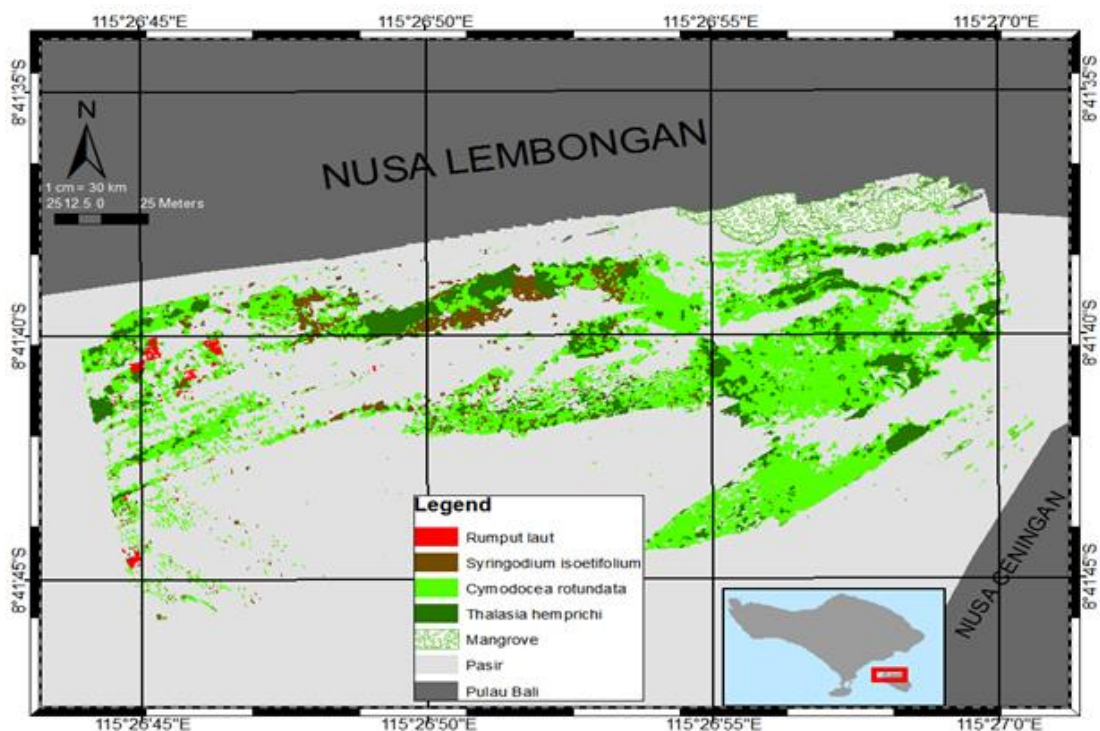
115°26'45"E 115°26'50"E 115°26'55"E 115°27'0"E

8°41'35"S 8°41'35"S

N

1 cm = 30 km

25 12.5 0 25 Meters

NUSA LEMBONGAN

8°41'40"S 8°41'40"S

8°41'45"S 8°41'45"S

Legend

Rumput laut

Syringodium isoetifolium

Cymodocea rotundata

Thalasia hemprichi

Mangrove

Pasir

Pulau Bali

NUSA CENINGAN

115°26'45"E 115°26'50"E 115°26'55"E 115°27'0"E